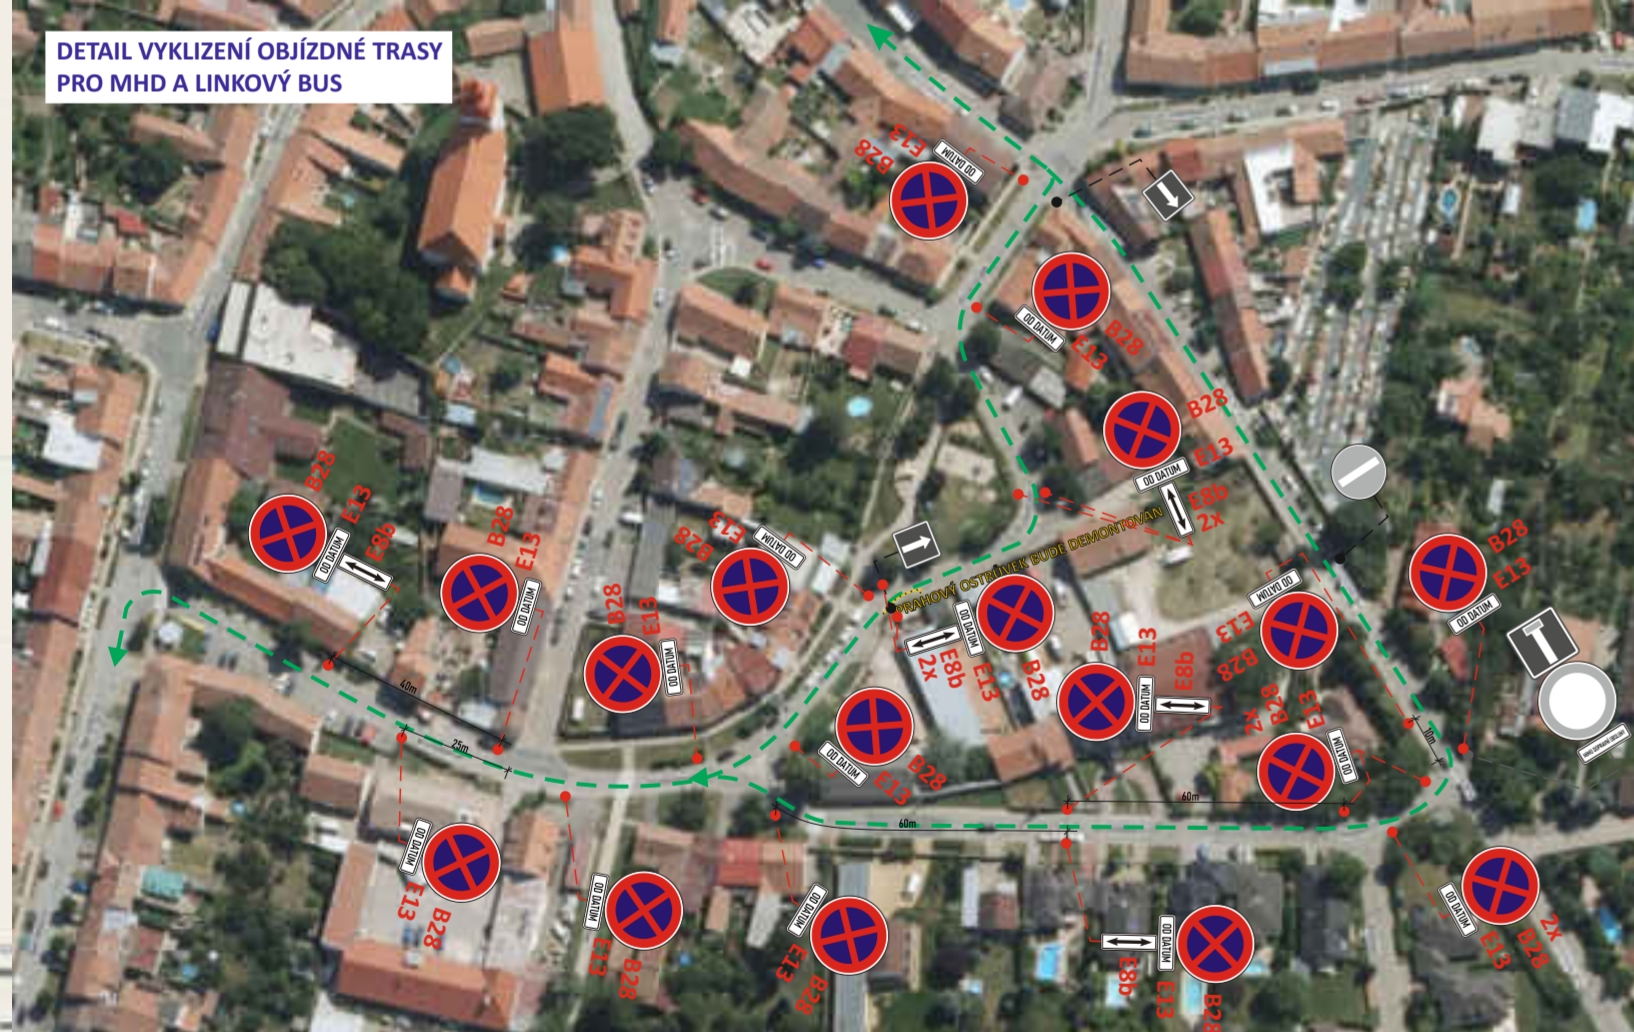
DETAIL VYKLIZENÍ OBJÍZDNÉ TRASY
PRO MHD A LINKOVÝ BUS

B28
E13
OD DATUM

B28
E13
OD DATUM

B28
E13
OD DATUM
E8b
2x

B28
E13
OD DATUM

B28
E13
OD DATUM
E8b

B28
E13
OD DATUM

B28
E13
OD DATUM

B28
E13
OD DATUM

PRAHOVÝ OSTRŮVEK BUDE DEMONTOVÁN

B28
E13
OD DATUM
E8b
2x

B28
E13
OD DATUM
E8b

B28
E13
OD DATUM

B28
E13
OD DATUM

B28
E13
OD DATUM

B28
E13
OD DATUM

B28
E13
OD DATUM

B28
E13
OD DATUM

B28
E13
OD DATUM

B28
E13
OD DATUM
E8b

B28
E13
OD DATUM
2x

40m
25m
60m
60m
10m